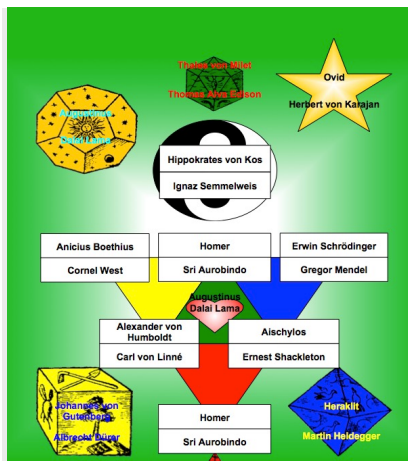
Thales von Milet
Thomas Alva Edison

Ovid
Herbert von Karajan

Augustinus
Dalai Lama

Hippokrates von Kos
Ignaz Semmelweis

Anicius Boethius
Cornel West

Homer
Sri Aurobindo

Erwin Schrödinger
Gregor Mendel

Augustinus
Dalai Lama

Alexander von Humboldt
Carl von Linné

Aischylos
Ernest Shackleton

Johannes von Gutenberg
Albrecht Dürer

Heraklit
Martin Heidegger

Homer
Sri Aurobindo